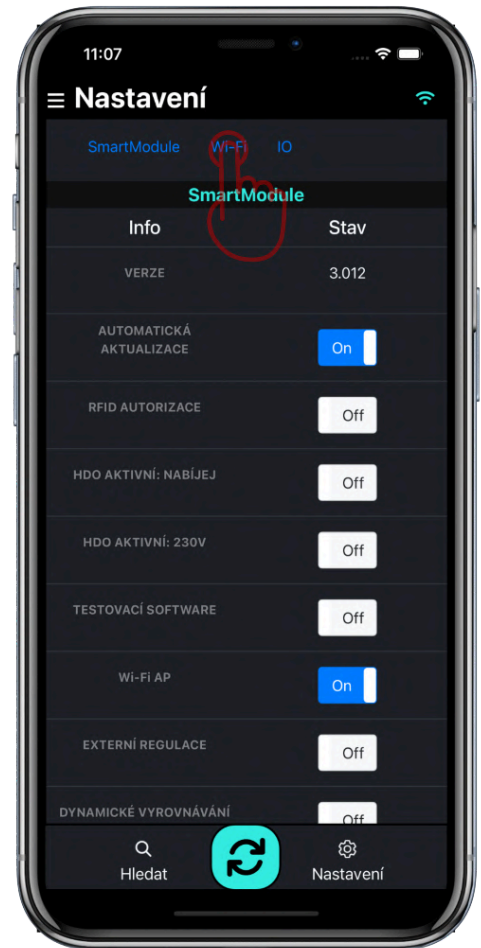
11:07

Nastavení

SmartModule Wi-Fi IO

SmartModule

| Info | Stav |
|---|---|
| VERZE | 3.012 |
| AUTOMATICKÁ AKTUALIZACE | On |
| RFID AUTORIZACE | Off |
| HDO AKTIVNÍ: NABÍJEJ | Off |
| HDO AKTIVNÍ: 230V | Off |
| TESTOVACÍ SOFTWARE | Off |
| Wi-Fi AP | On |
| EXTERNÍ REGULACE | Off |
| DYNAMICKÉ VYROVNÁVÁNÍ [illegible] | Off |

Hledat Nastavení